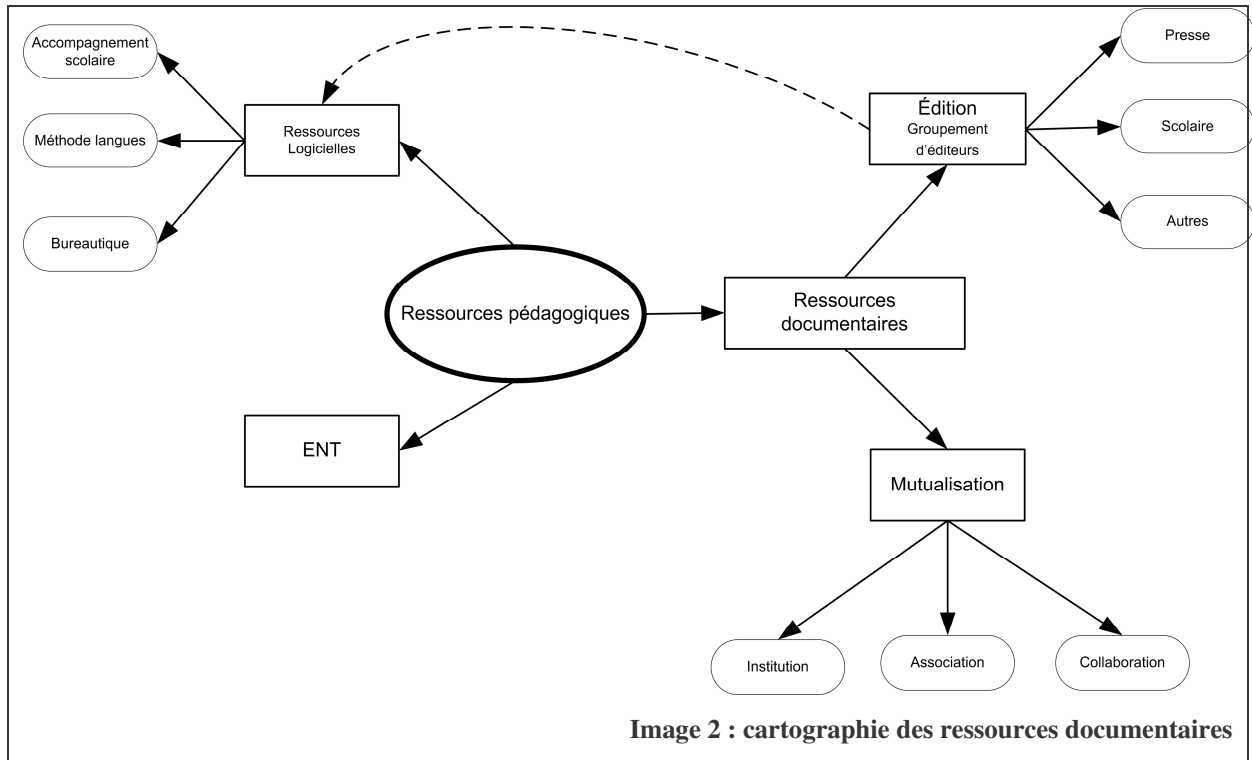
Accompagnement scolaire

Méthode langues

Bureautique

Ressources Logicielles

Édition
Groupement d'éditeurs

Presse

Scolaire

Autres

Ressources pédagogiques

Ressources documentaires

ENT

Mutualisation

Institution

Association

Collaboration

Image 2 : cartographie des ressources documentaires